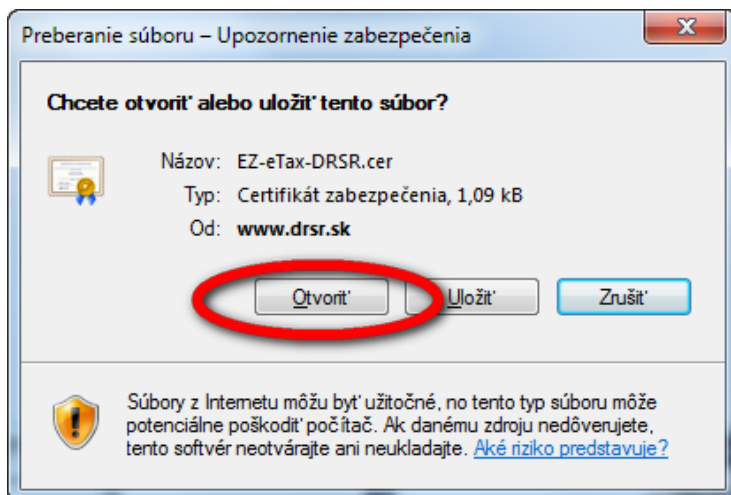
Preberanie súboru – Upozornenie zabezpečenia

Chcete otvoriť alebo uložiť tento súbor?

Názov: EZ-eTax-DRSR.cer
Typ: Certifikát zabezpečenia, 1,09 kB
Od: www.drsr.sk

Otvoriť | Uložiť | Zrušiť

Súbory z Internetu môžu byť užitočné, no tento typ súboru môže potenciálne poškodiť počítač. Ak danému zdroju nedôverujete, tento softvér neotvárajte ani neukladajte. Aké riziko predstavuje?